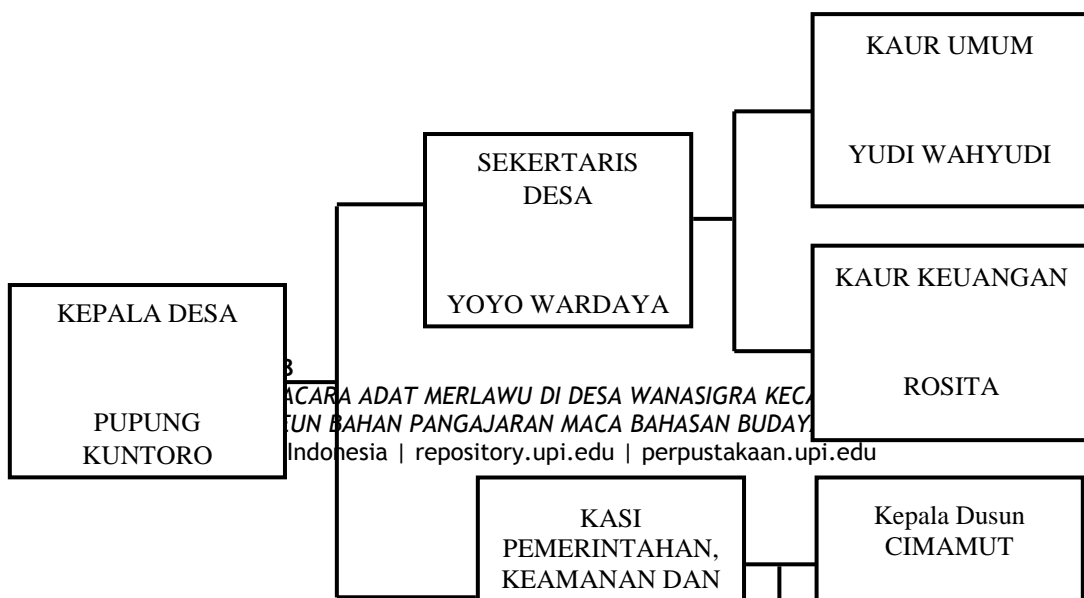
KAUR UMUM

YUDI WAHYUDI

SEKERTARIS DESA

YOYO WARDAYA

KAUR KEUANGAN

ROSITA

KEPALA DESA

PUPUNG KUNTORO

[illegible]3

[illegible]ACARA ADAT MERLAWU DI DESA WANASIGRA KECA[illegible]

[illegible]TUN BAHAN PANGAJARAN MACA BAHASAN BUDAY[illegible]

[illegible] Indonesia | repository.upi.edu | perpustakaan.upi.edu

KASI PEMERINTAHAN, KEAMANAN DAN

Kepala Dusun CIMAMUT